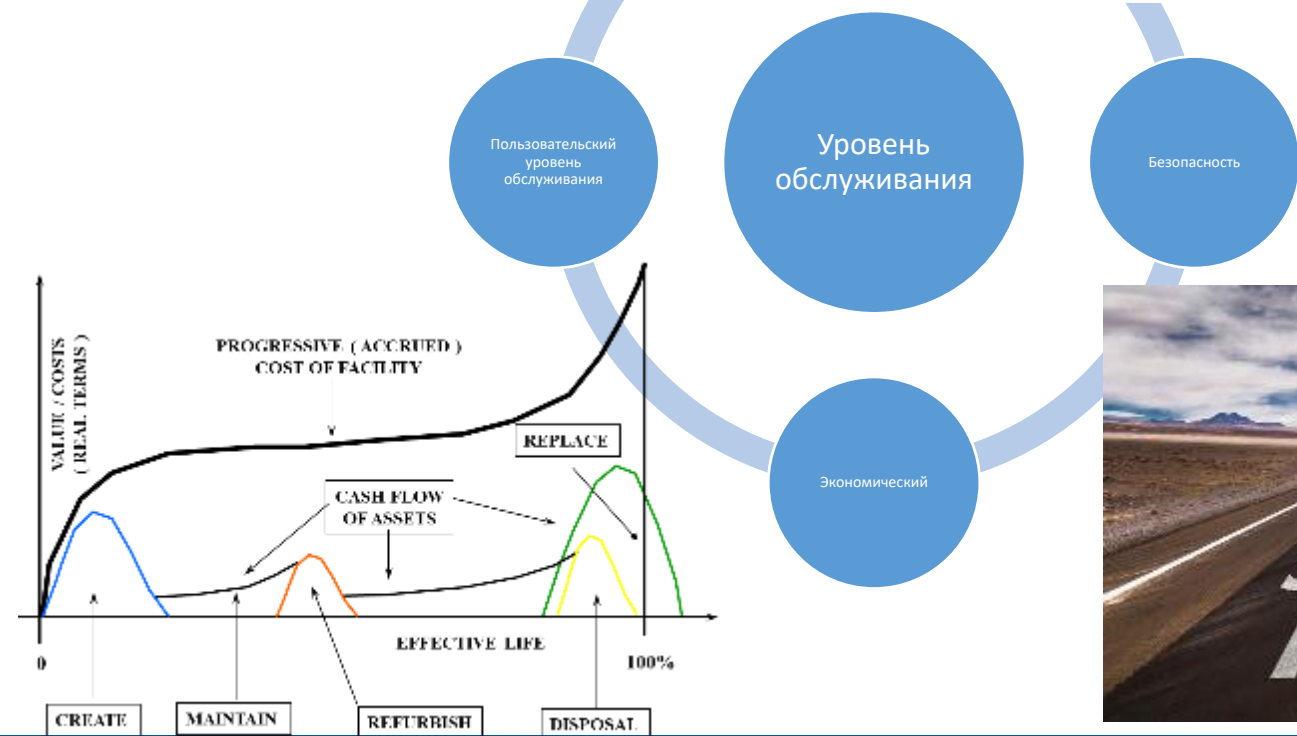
Пользовательский уровень обслуживания

Уровень обслуживания

Безопасность

Экономический

VALUE / COSTS ( REAL TERMS )

PROGRESSIVE ( ACCRUED ) COST OF FACILITY

REPLACE

CASH FLOW OF ASSETS

0

EFFECTIVE LIFE

100%

CREATE

MAINTAIN

REFURBISH

DISPOSAL